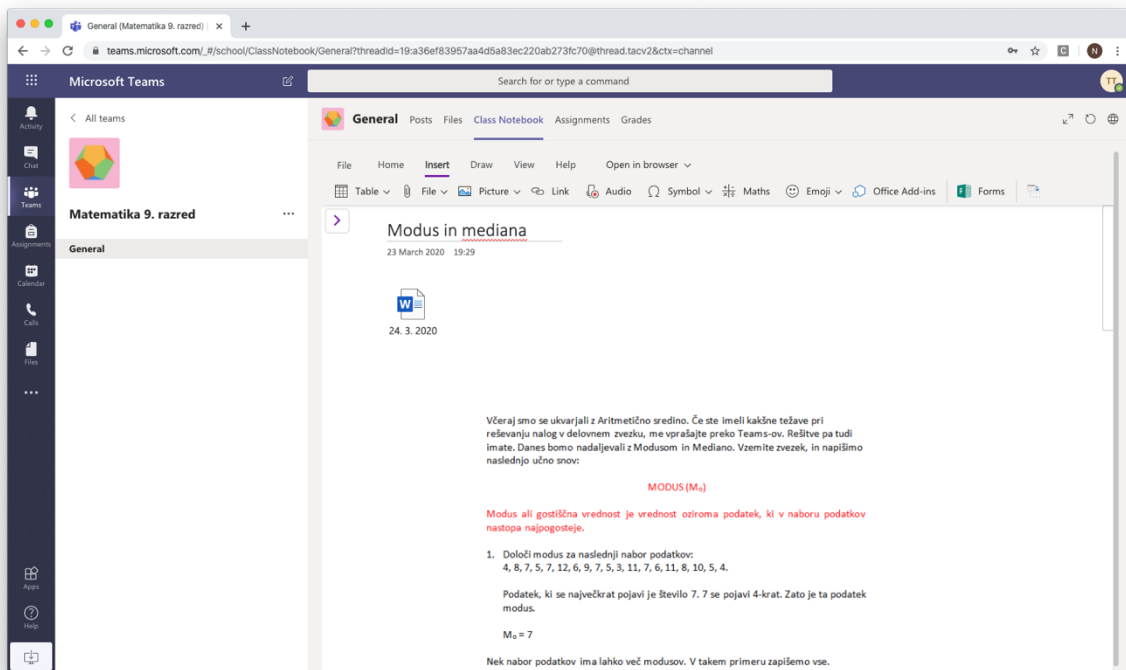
General (Matematika 9. razred) |

teams.microsoft.com/_#/school/ClassNotebook/General?threadId=19:a36ef83957aa4d5a83ec220ab273fc70@thread.tacv2&ctx=channel

Microsoft Teams

Search for or type a command

TT

Activity

Chat

Teams

Assignments

Calendar

Calls

Files

...

Apps

Help

All teams

Matematika 9. razred

...

General

General Posts Files Class Notebook Assignments Grades

File Home Insert Draw View Help Open in browser

Table File Picture Link Audio Symbol Maths Emoji Office Add-ins Forms

Modus in mediana

23 March 2020 19:29

24. 3. 2020

Včeraj smo se ukvarjali z Aritmetično sredino. Če ste imeli kakšne težave pri reševanju nalog v delovnem zvezku, me vprašajte preko Teams-ov. Rešitve pa tudi imate. Danes bomo nadaljevali z Modusom in Mediano. Vzemite zvezek, in napišimo naslednjo učno snov:

MODUS ($M_o$)

Modus ali gostiščna vrednost je vrednost oziroma podatek, ki v naboru podatkov nastopa najpogosteje.

1. Določi modus za naslednji nabor podatkov:
4, 8, 7, 5, 7, 12, 6, 9, 7, 5, 3, 11, 7, 6, 11, 8, 10, 5, 4.

Podatek, ki se največkrat pojavi je število 7. 7 se pojavi 4-krat. Zato je ta podatek modus.

$M_o = 7$

Nek nabor podatkov ima lahko več modusov. V takem primeru zapišemo vse.